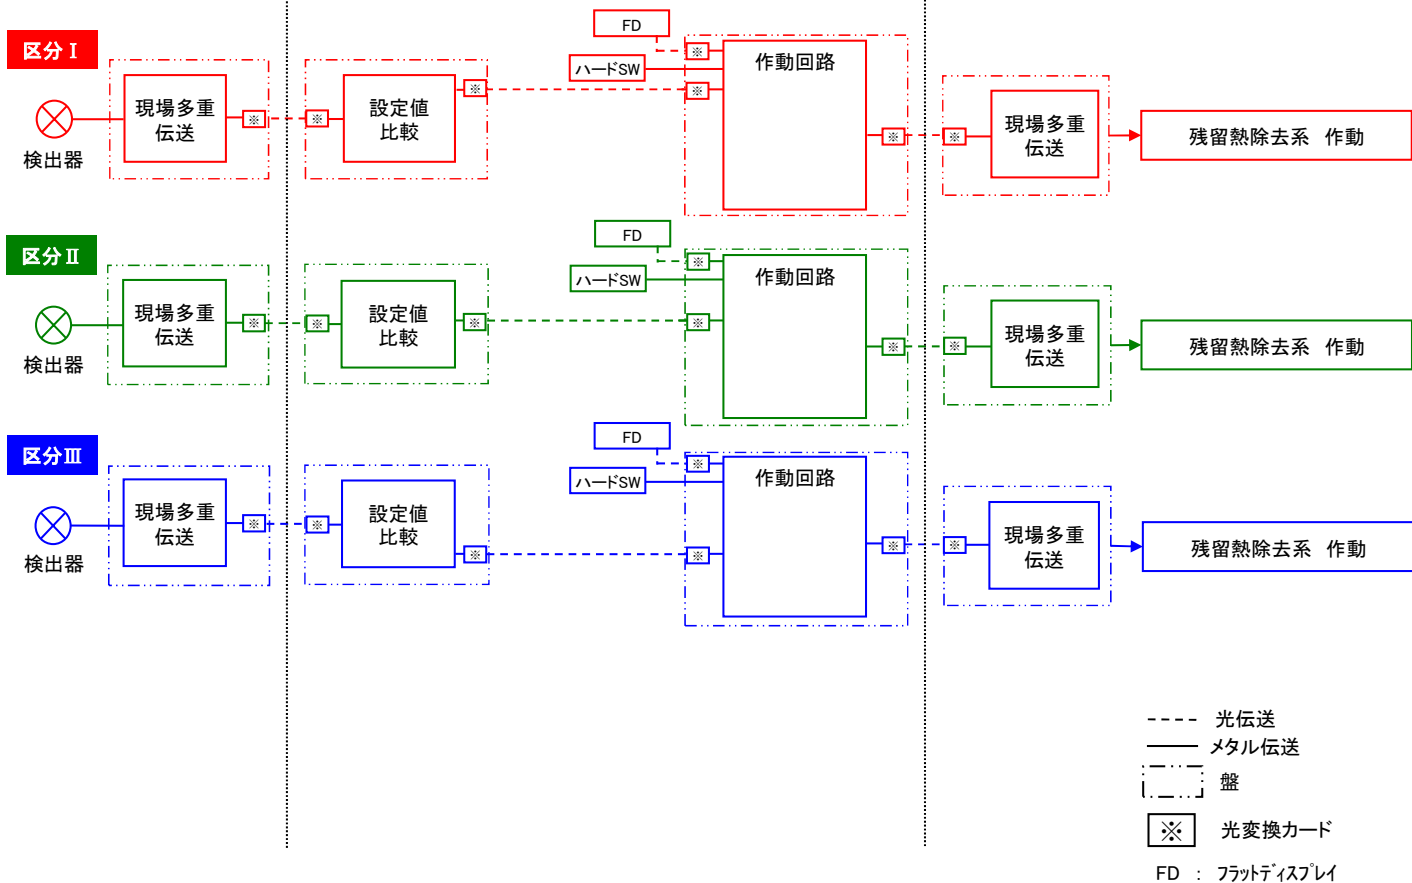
区分Ⅰ

検出器

現場多重伝送

※

※

設定値比較

※

FD

ハードSW

※

※

作動回路

※

※

現場多重伝送

残留熱除去系　作動

区分Ⅱ

検出器

現場多重伝送

※

※

設定値比較

※

FD

ハードSW

※

※

作動回路

※

※

現場多重伝送

残留熱除去系　作動

区分Ⅲ

検出器

現場多重伝送

※

※

設定値比較

※

FD

ハードSW

※

※

作動回路

※

※

現場多重伝送

残留熱除去系　作動

光伝送

メタル伝送

盤

※　光変換カード

FD　：　フラットディスプレイ